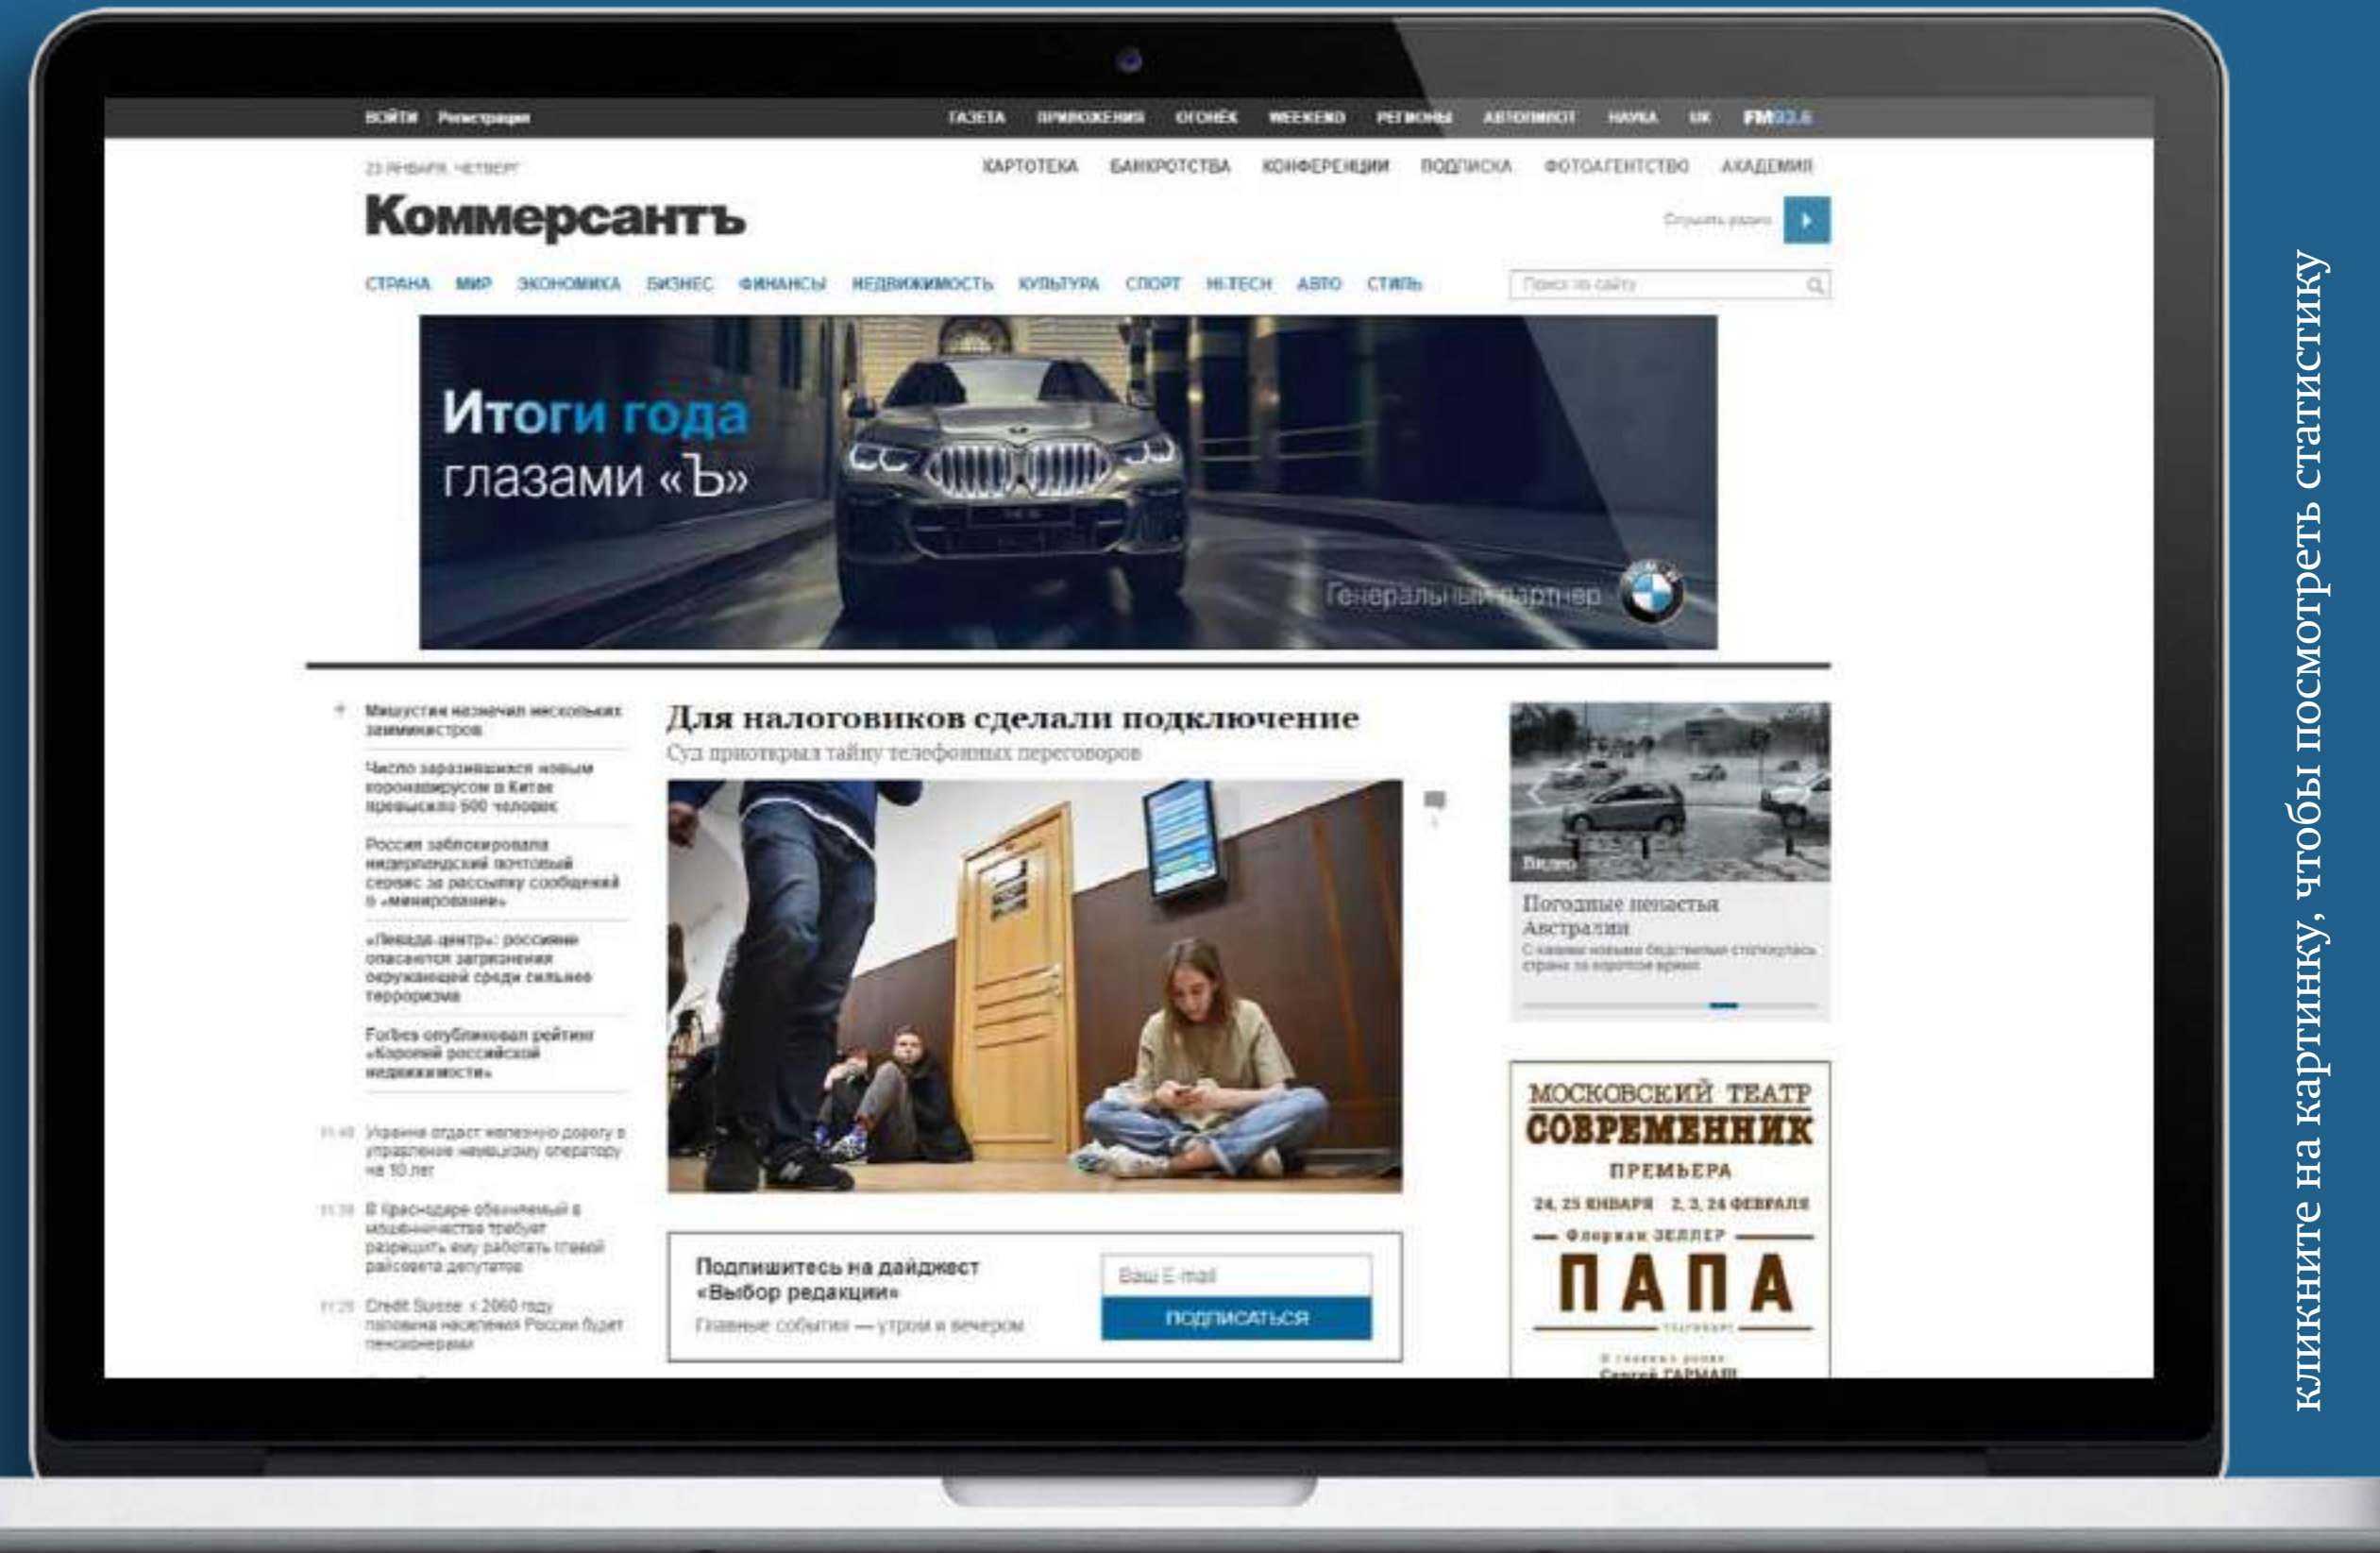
ВОЙТИ Регистрация

ГАЗЕТА ПРИЛОЖЕНИЯ ОГОНЁК WEEKEND РЕГИОНЫ АВТОПИЛОТ НАУКА UK FM93.6

23 ЯНВАРЯ, ЧЕТВЕРГ

КАРТОТЕКА БАНКРОТСТВА КОНФЕРЕНЦИИ ПОДПИСКА ФОТОАГЕНТСТВО АКАДЕМИЯ

Коммерсантъ

Слушать радио

СТРАНА МИР ЭКОНОМИКА БИЗНЕС ФИНАНСЫ НЕДВИЖИМОСТЬ КУЛЬТУРА СПОРТ HI-TECH АВТО СТИЛЬ

Поиск по сайту

Итоги года глазами «Ъ»

Генеральный партнер

Минюстиция назначил нескольких замминистров

Число заразившихся новым коронавирусом в Китае превысило 500 человек

Россия заблокировала нидерландский почтовый сервис за рассылку сообщений о «минировании»

«Левада-центр»: россияне опасаются загрязнения окружающей среды сильнее терроризма

Forbes опубликовал рейтинг «Королей российской недвижимости»

11:40 Украина отдаст железную дорогу в управление немецкому оператору на 10 лет

11:39 В Краснодаре обвиняемый в мошенничестве требует разрешить ему работать главой райсовета депутатов

11:29 Credit Suisse: к 2060 году половина населения России будет пенсионерами

Для налоговиков сделали подключение

Суд приоткрыл тайну телефонных переговоров

Подпишитесь на дайджест «Выбор редакции»

Главные события — утром и вечером

Ваш E-mail

ПОДПИСАТЬСЯ

Видео

Погодные напасти Австралии

С какими новыми бедствиями столкнулась страна за короткое время

МОСКОВСКИЙ ТЕАТР СОВРЕМЕННИК

ПРЕМЬЕРА

24, 25 ЯНВАРЯ 2, 3, 24 ФЕВРАЛЯ

Флориан ЗЕЛЛЕР

ПАПА

В главной роли Сергей ГАРМАШ

кликните на картинку, чтобы посмотреть статистику